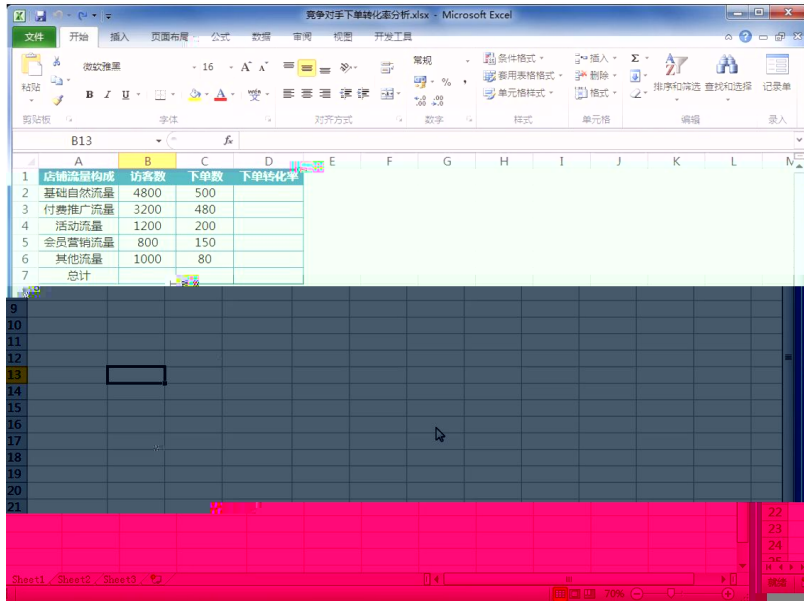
竞争对手下单转化率分析.xlsx - Microsoft Excel

文件 开始 插入 页面布局 公式 数据 审阅 视图 开发工具

粘贴 微软雅黑 16 A A B I U 常规 条件格式 套用表格格式 单元格样式 插入 删除 格式 排序和筛选 查找和选择 记录单

剪贴板 字体 对齐方式 数字 样式 单元格 编辑 录入

B13 $f_x$

| | A | B | C | D |
|---|---|---|---|---|
| 1 | 店铺流量构成 | 访客数 | 下单数 | 下单转化率 |
| 2 | 基础自然流量 | 4800 | 500 | |
| 3 | 付费推广流量 | 3200 | 480 | |
| 4 | 活动流量 | 1200 | 200 | |
| 5 | 会员营销流量 | 800 | 150 | |
| 6 | 其他流量 | 1000 | 80 | |
| 7 | 总计 | | | |

9
10
11
12
13
14
15
16
17
18
19
20
21
22
23
24

Sheet1 Sheet2 Sheet3

就绪 70%